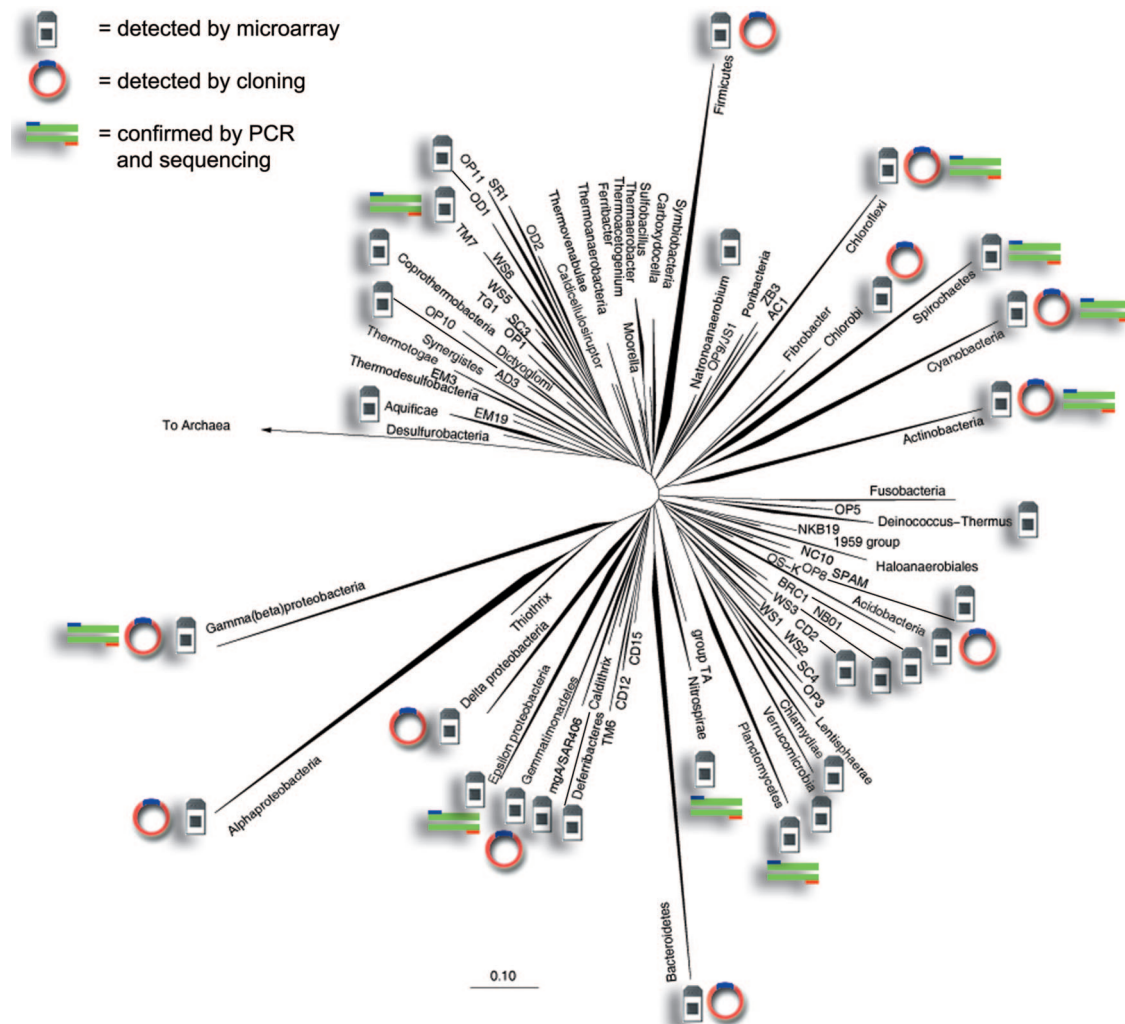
= detected by microarray

= detected by cloning

= confirmed by PCR and sequencing

Firmicutes

OP11 SR1 OD1 TM7 WS6 WS5 TG1 SC3 OP1 Coprothermobacteria OP10 Dictyoglomi Synergistes AD3 Thermotogae EM3 Thermodesulfobacteria Aquificae EM19 Desulfurobacteria

OD2 Caldicellulosiruptor Thermovenabulae Thermoanaerobacteria Ferribacter Thermoacetogenium Thermanaerobacter Sulfobacillus Carboxydocella Symbiobacteria Moorella

Natronoanaerobium OP9/JS1 Poribacteria ZB3 AC1 Fibrobacter Chlorobi Chloroflexi Spirochaetes Cyanobacteria Actinobacteria

To Archaea

Fusobacteria OP5 Deinococcus–Thermus NKB19 1959 group NC10 Haloanaerobiales OS-K OP8 SPAM BRC1 Acidobacteria NB01 WS3 CD2 WS1 WS2 SC4 OP3 Lentisphaerae Chlamydiae Verrucomicrobia Planctomycetes

Gamma(beta)proteobacteria Thiothrix Delta proteobacteria Alphaproteobacteria Epsilon proteobacteria Gemmatimonadetes mgA/SAR406 Caldithrix Deferribacteres TM6 CD12 CD15 group TA Nitrospirae Bacteroidetes

0.10